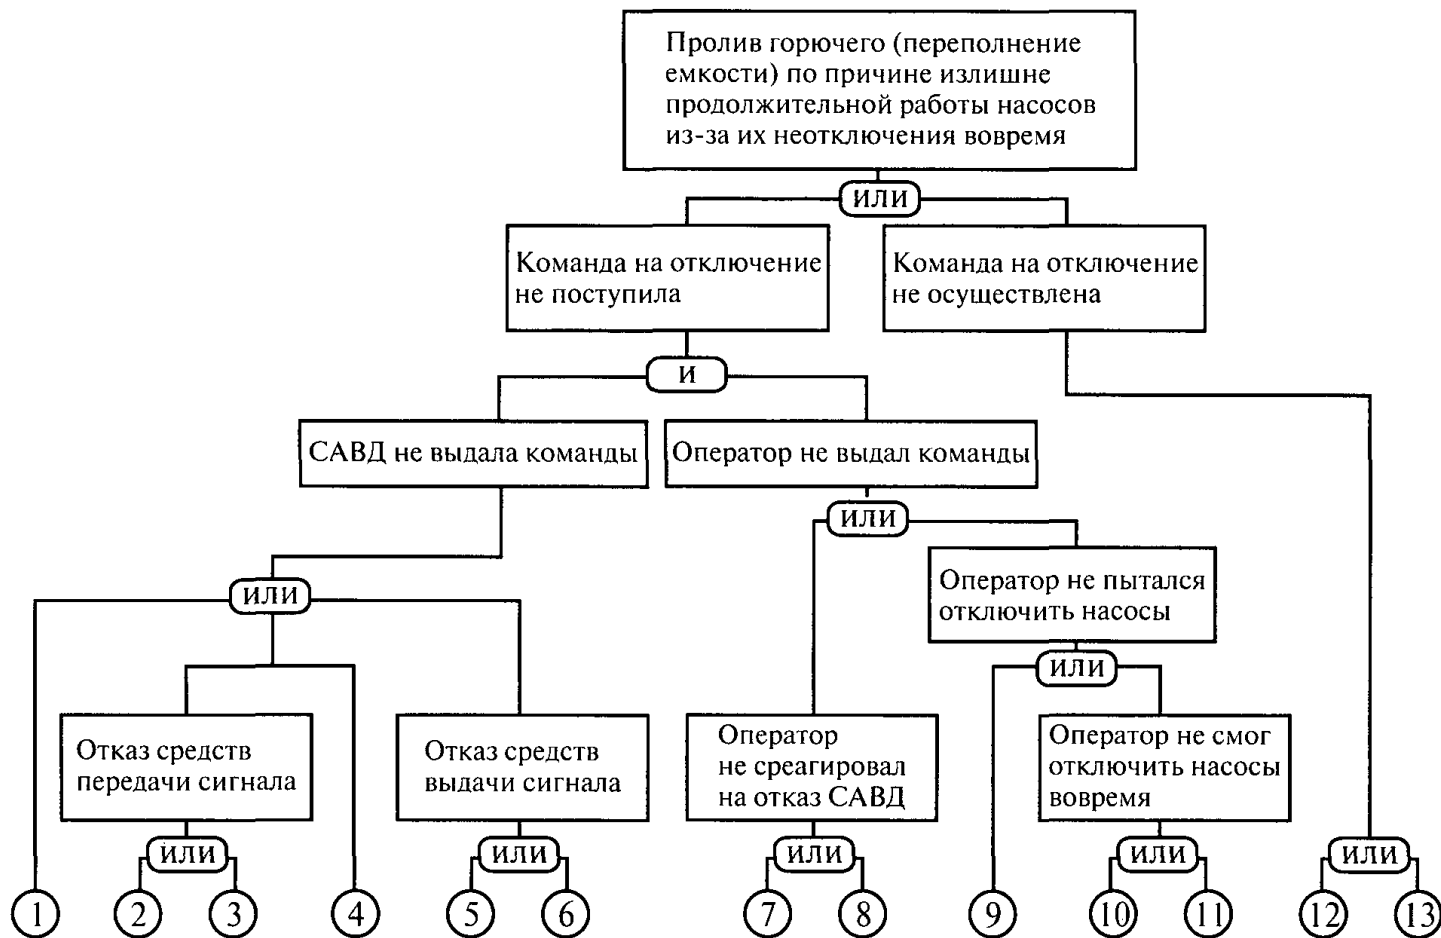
Пролив горючего (переполнение емкости) по причине излишне продолжительной работы насосов из-за их неотключения вовремя

ИЛИ

Команда на отключение не поступила

Команда на отключение не осуществлена

И

САВД не выдала команды

Оператор не выдал команды

ИЛИ

ИЛИ

Оператор не пытался отключить насосы

ИЛИ

Отказ средств передачи сигнала

Отказ средств выдачи сигнала

Оператор не среагировал на отказ САВД

Оператор не смог отключить насосы вовремя

ИЛИ

ИЛИ

ИЛИ

ИЛИ

ИЛИ

1 2 3 4 5 6 7 8 9 10 11 12 13